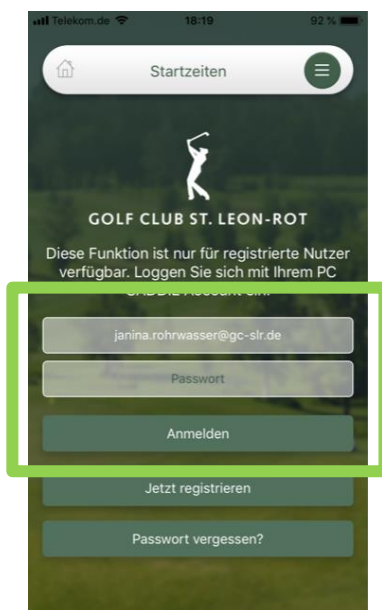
Telekom.de 18:19 92 %

Startzeiten

GOLF CLUB ST. LEON-ROT

Diese Funktion ist nur für registrierte Nutzer verfügbar. Loggen Sie sich mit Ihrem PC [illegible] Account ein.

janina.rohrwasser@gc-slr.de

Passwort

Anmelden

Jetzt registrieren

Passwort vergessen?